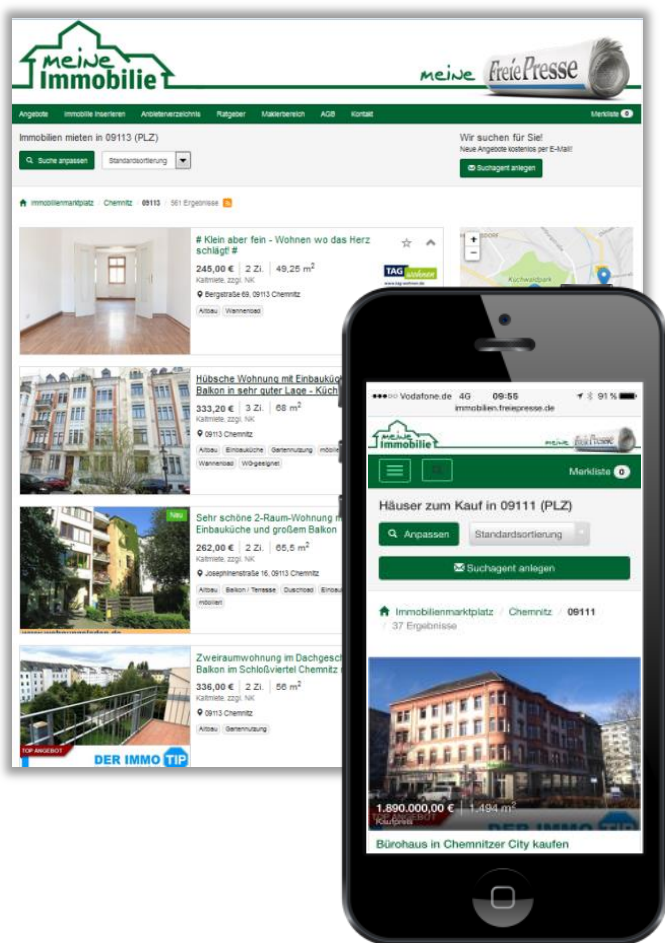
meine Immobilie

meine FreiePresse

Angebote Immobilie inserieren Anbieterverzeichnis Ratgeber Maklerbereich AGB Kontakt Merkliste 0

Immobilien mieten in 09113 (PLZ)

Suche anpassen Standardsortierung

Wir suchen für Sie!
Neue Angebote kostenlos per E-Mail!

Suchagent anlegen

Immobilienmarktplatz / Chemnitz / 09113 / 561 Ergebnisse

# Klein aber fein - Wohnen wo das Herz schlägt! #

245,00 € | 2 Zi. | 49,25 m$^2$
Kaltmiete, zzgl. NK

Bergstraße 69, 09113 Chemnitz

Altbau Wannenbad

TAG wohnen

Hübsche Wohnung mit Einbaukü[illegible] Balkon in sehr guter Lage - Küch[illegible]

333,20 € | 3 Zi. | 68 m$^2$
Kaltmiete, zzgl. NK

09113 Chemnitz

Altbau Einbauküche Gartennutzung möbliert Wannenbad WG-geeignet

Neu

Sehr schöne 2-Raum-Wohnung m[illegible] Einbauküche und großem Balkon

262,00 € | 2 Zi. | 65,5 m$^2$
Kaltmiete, zzgl. NK

Josephinenstraße 16, 09113 Chemnitz

Altbau Balkon / Terrasse Duschbad Einbau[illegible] möbliert

Zweiraumwohnung im Dachgesch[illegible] Balkon im Schloßviertel Chemnitz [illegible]

336,00 € | 2 Zi. | 56 m$^2$
Kaltmiete, zzgl. NK

09113 Chemnitz

Altbau Gartennutzung

TOP ANGEBOT

DER IMMO TIP

●●●○○ Vodafone.de 4G 09:55 91 %
immobilien.freiepresse.de

meine Immobilie meine FreiePresse

Merkliste 0

Häuser zum Kauf in 09111 (PLZ)

Anpassen Standardsortierung

Suchagent anlegen

Immobilienmarktplatz / Chemnitz / 09111 / 37 Ergebnisse

1.890.000,00 € | 1.494 m$^2$
Kaufpreis

Bürohaus in Chemnitzer City kaufen